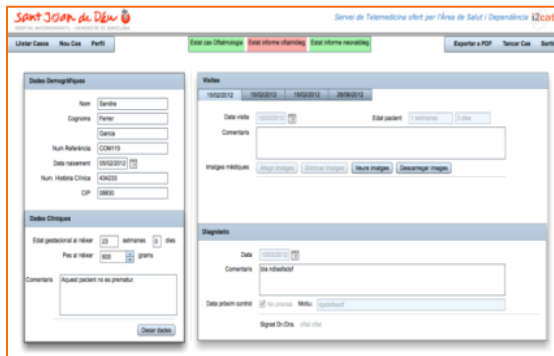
Sant Joan de Déu
HOSPITAL MATERNOINFANTIL · UNIVERSITAT DE BARCELONA

Servei de Telemedicina ofert per l'Àrea de Salut i Dependència i2cat

Llistar Casos Nou Cas Perfil

Estat cas Oftalmologia Estat informe oftalmòleg Estat informe neonatòleg

Exportar a PDF Tancar Cas Sortir

Dades Demogràfiques

Nom Sandra
Cognoms Ferrer
Garcia
Num Referència CON119
Data naixement 05/02/2012
Num. Historia Clínica 434233
CIP 08830

Dades Clíniques

Edat gestacional al néixer 23 setmanes 0 dies
Pes al néixer 600 grams
Comentaris Aquest pacient no es prematur.

Desar dades

Visites

15/02/2012 15/02/2012 18/02/2012 28/06/2012

Data visita 15/02/2012
Edat pacient 1 setmanes 3 dies
Comentaris

Imatges mèdiques Afegir imatges Eliminar imatges Veure imatges Descarregar imatges

Diagnòstic

Data 15/02/2012
Comentaris lsa ndsadfadsf
Data pròxim control No precisa Motiu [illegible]
Signat Dr./Dra. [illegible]